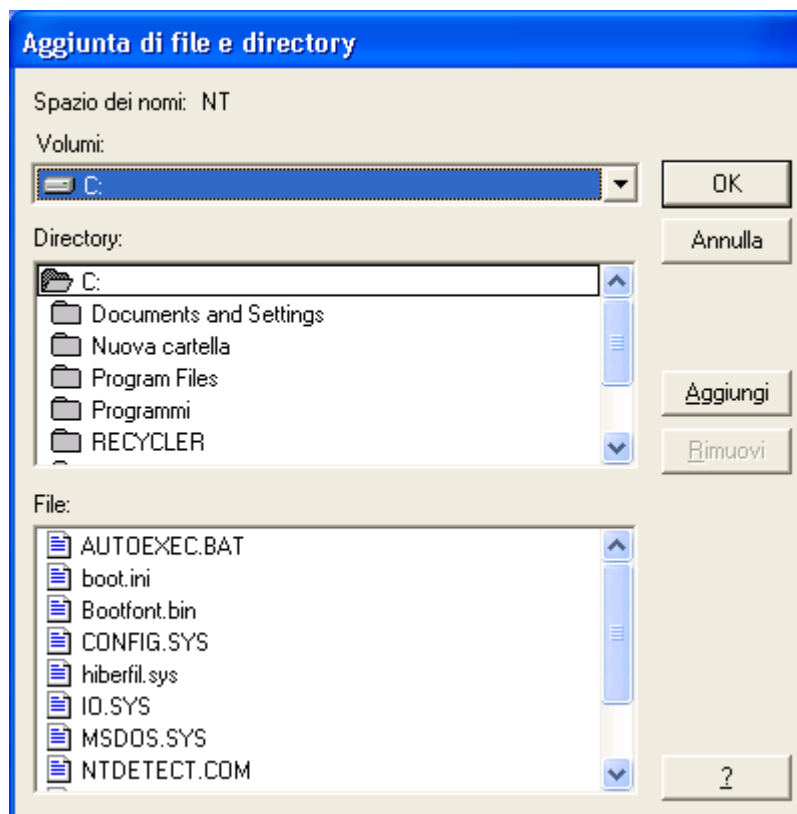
Aggiunta di file e directory

Spazio dei nomi: NT

Volumi:

C:

OK

Annulla

Directory:

C:
Documents and Settings
Nuova cartella
Program Files
Programmi
RECYCLER

Aggiungi

Rimuovi

File:

AUTOEXEC.BAT
boot.ini
Bootfont.bin
CONFIG.SYS
hiberfil.sys
IO.SYS
MSDOS.SYS
NTDETECT.COM

?